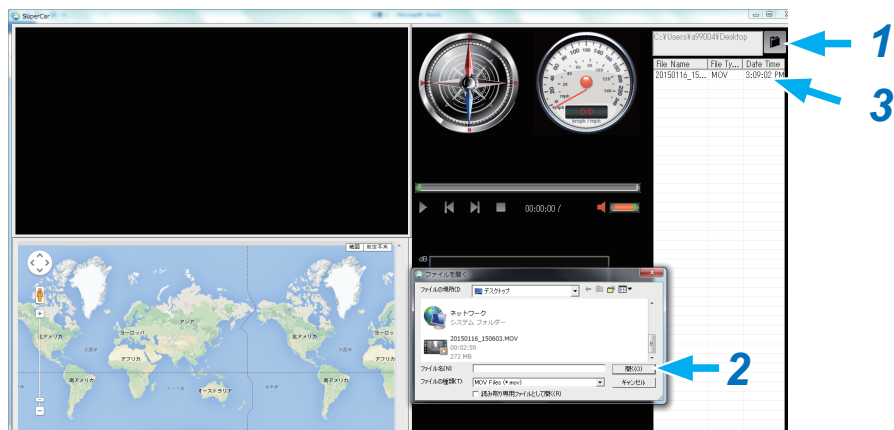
SuperCar

C:¥Users¥a99004¥Desktop

1

| File Name | File Ty... | Date Time |
|---|---|---|
| 20150116_15... | MOV | 3:09:02 PM |

3

00:00:00 /

dB

地図
航空写真

ヨーロッパ
アジア
北アメリカ
アフリカ
南アメリカ
オーストラリア

ファイルを開く
ファイルの場所(I):
デスクトップ
ネットワーク
システム フォルダー
20150116_150603.MOV
00:02:59
272 MB
ファイル名(N):
開く(O)
ファイルの種類(T):
MOV Files (*.mov)
キャンセル
読み取り専用ファイルとして開く(R)

2